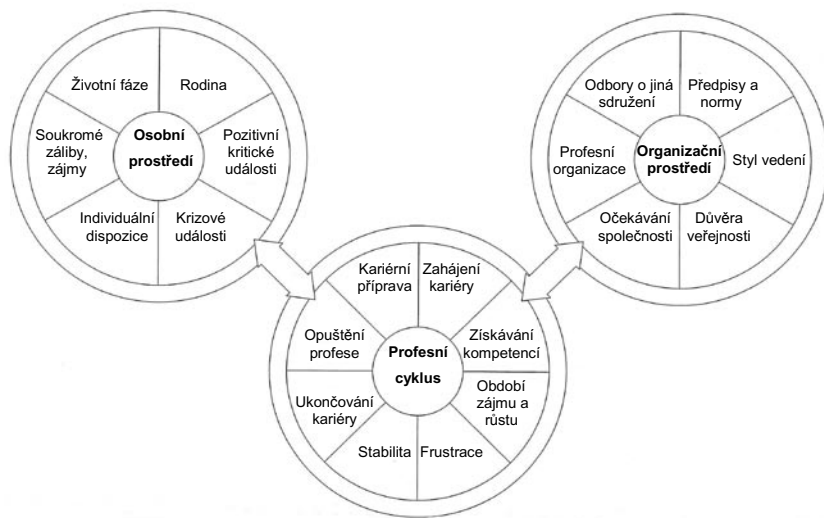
Osobní prostředí

Životní fáze

Rodina

Pozitivní kritické události

Krizové události

Individuální dispozice

Soukromé záliby, zájmy

Organizační prostředí

Odbory o jiná sdružení

Předpisy a normy

Styl vedení

Důvěra veřejnosti

Očekávání společnosti

Profesní organizace

Profesní cyklus

Kariérní příprava

Zahájení kariéry

Získávání kompetencí

Období zájmu a růstu

Frustrace

Stabilita

Ukončování kariéry

Opuštění profese